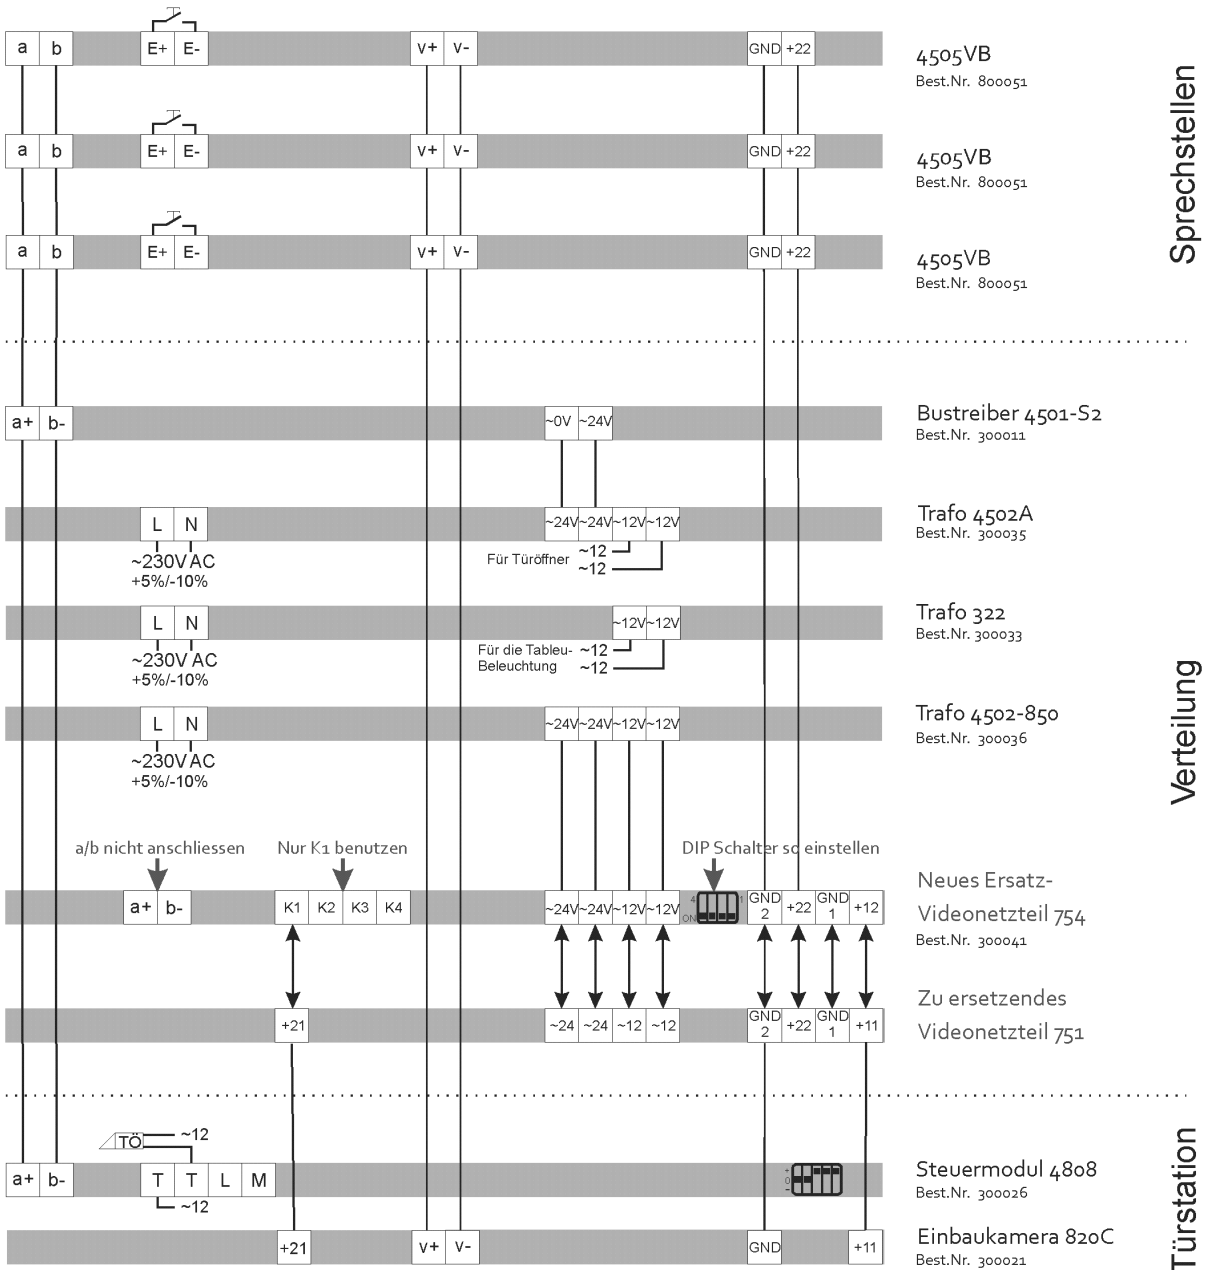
a b E+ E- V+ V- GND +22
4505VB
Best.Nr. 800051

a b E+ E- V+ V- GND +22
4505VB
Best.Nr. 800051

a b E+ E- V+ V- GND +22
4505VB
Best.Nr. 800051

Sprechstellen

a+ b- ~0V ~24V
Bustreiber 4501-S2
Best.Nr. 300011

L N ~24V ~24V ~12V ~12V
~230V AC
+5%/-10%
Für Türöffner ~12
~12
Trafo 4502A
Best.Nr. 300035

L N ~12V ~12V
~230V AC
+5%/-10%
Für die Tableu-Beleuchtung ~12
~12
Trafo 322
Best.Nr. 300033

L N ~24V ~24V ~12V ~12V
~230V AC
+5%/-10%
Trafo 4502-850
Best.Nr. 300036

Verteilung

a/b nicht anschliessen
Nur K1 benutzen
DIP Schalter so einstellen

a+ b- K1 K2 K3 K4 ~24V ~24V ~12V ~12V GND 2 +22 GND 1 +12
Neues Ersatz-Videonetzteil 754
Best.Nr. 300041

+21 ~24 ~24 ~12 ~12 GND 2 +22 GND 1 +11
Zu ersetzendes Videonetzteil 751

TÖ ~12
a+ b- T T L M
~12
Steuermodul 4808
Best.Nr. 300026

+21 V+ V- GND +11
Einbaukamera 820C
Best.Nr. 300021

Türstation